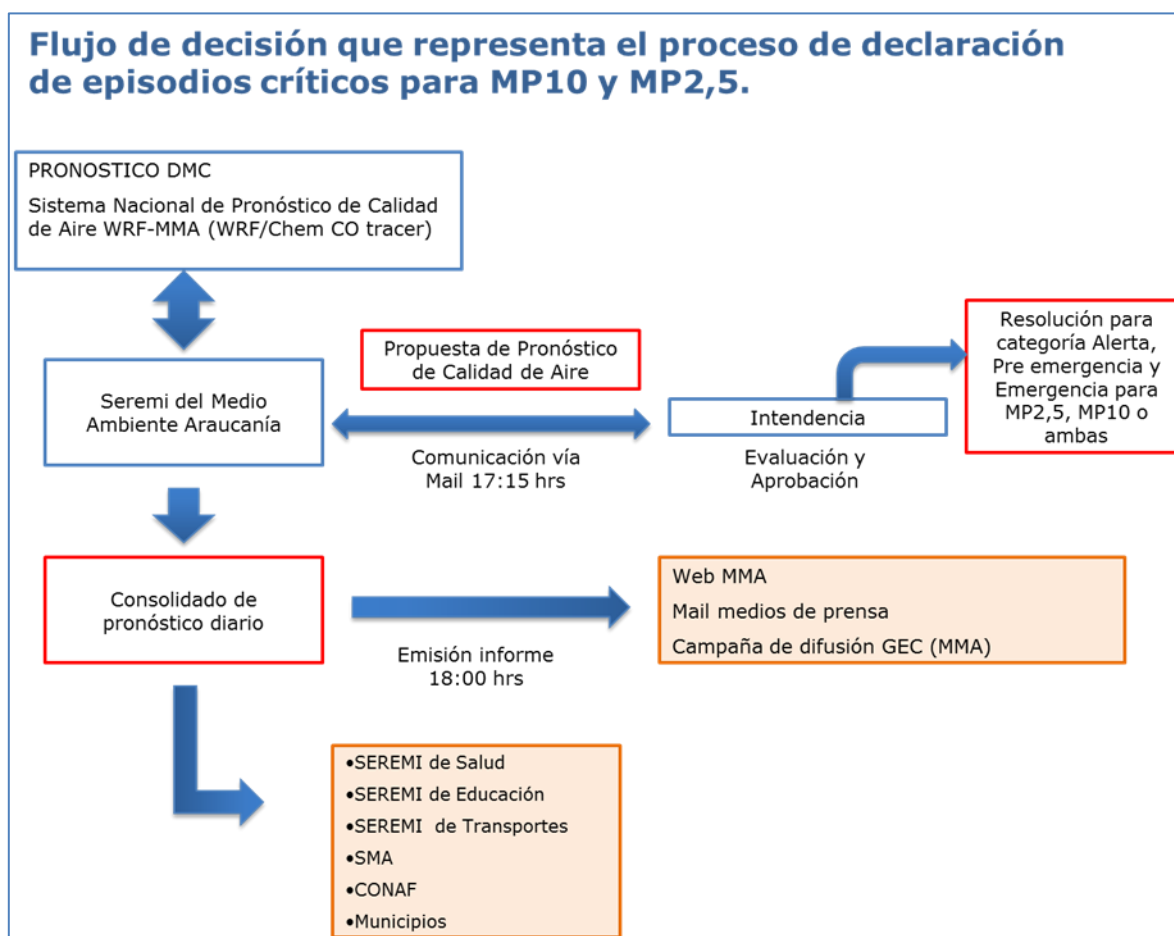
Flujo de decisión que representa el proceso de declaración de episodios críticos para MP10 y MP2,5.

PRONOSTICO DMC

Sistema Nacional de Pronóstico de Calidad de Aire WRF-MMA (WRF/Chem CO tracer)

Seremi del Medio Ambiente Araucanía

Propuesta de Pronóstico de Calidad de Aire

Comunicación vía Mail 17:15 hrs

Intendencia

Evaluación y Aprobación

Resolución para categoría Alerta, Pre emergencia y Emergencia para MP2,5, MP10 o ambas

Consolidado de pronóstico diario

Emisión informe 18:00 hrs

Web MMA

Mail medios de prensa

Campaña de difusión GEC (MMA)

•SEREMI de Salud
•SEREMI de Educación
•SEREMI de Transportes
•SMA
•CONAF
•Municipios